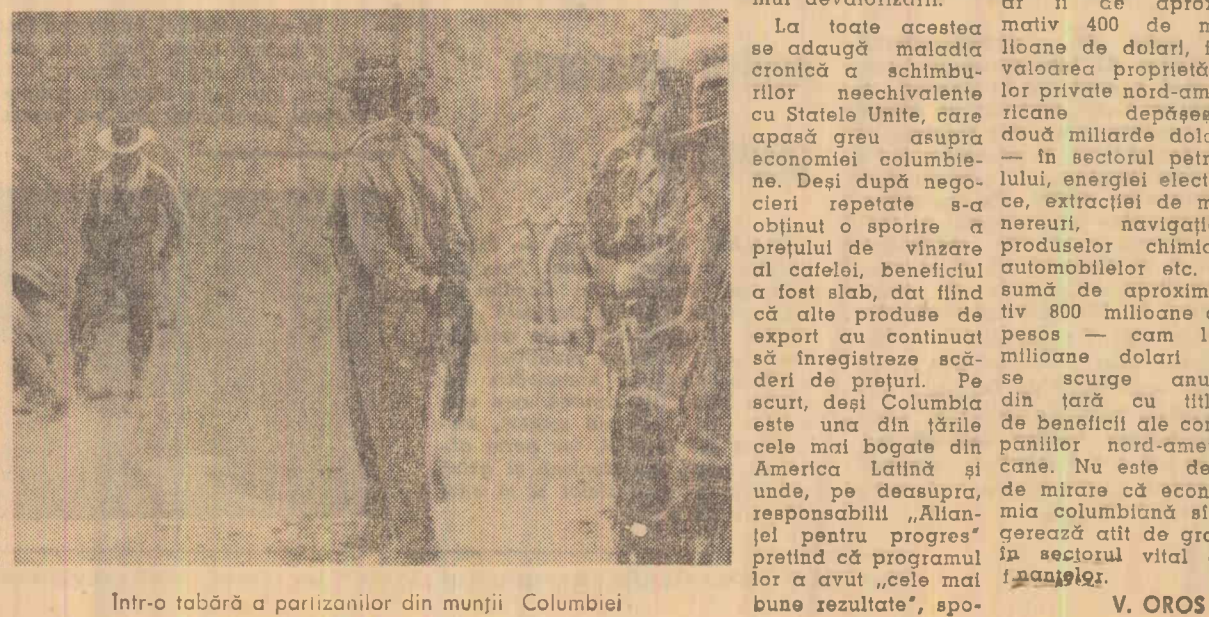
mai devalorizarii.

La toate acestea se adaugă maladia cronică a schimburilor neechivalente cu Statele Unite, care apasă greu asupra economiei columbiene. Deși după negocieri repetate s-a obținut o sporire a prețului de vînzare al cafelei, beneficiul a fost slab, dat fiind că alte produse de export au continuat să înregistreze scăderi de prețuri. Pe scurt, deși Columbia este una din țările cele mai bogate din America Latină și unde, pe deasupra, responsabilii „Alianței pentru progres" pretind că programul lor a avut „cele mai bune rezultate", spo-

ar fi ce aproximativ 400 de milioane de dolari, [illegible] valoarea proprietă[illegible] lor private nord-ame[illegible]ricane depășe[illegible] două miliarde dol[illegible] — în sectorul petr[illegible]lului, energiei elect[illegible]ce, extracției de m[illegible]nereuri, navigați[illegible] produselor chimic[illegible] automobilelor etc. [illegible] sumă de aproxim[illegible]tiv 800 milioane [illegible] pesos — cam 1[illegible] milioane dolari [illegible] se scurge anu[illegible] din țară cu titl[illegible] de beneficii ale com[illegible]paniilor nord-ame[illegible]cane. Nu este de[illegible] de mirare că econ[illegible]mia columbiană s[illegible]gerează atît de gro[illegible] în sectorul vital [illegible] f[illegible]panielor.

Într-o tabără a partizanilor din munții Columbiei

V. OROS